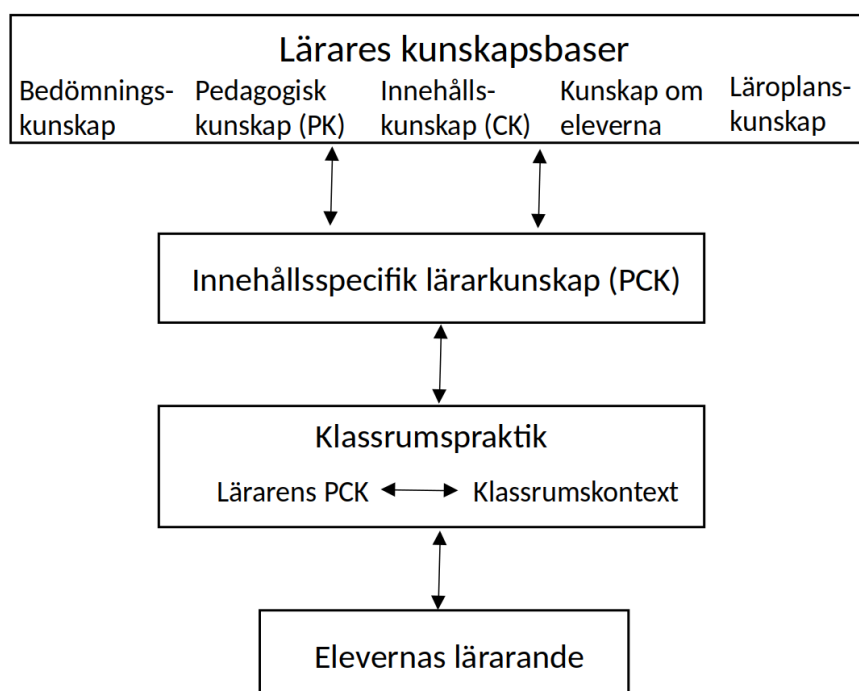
Lärares kunskapsbaser

Bedömningskunskap

Pedagogisk kunskap (PK)

Innehållskunskap (CK)

Kunskap om eleverna

Läroplanskunskap

Innehållsspecifik lärarkunskap (PCK)

Klassrumspraktik

Lärarens PCK

Klassrumskontext

Elevernas lärarande